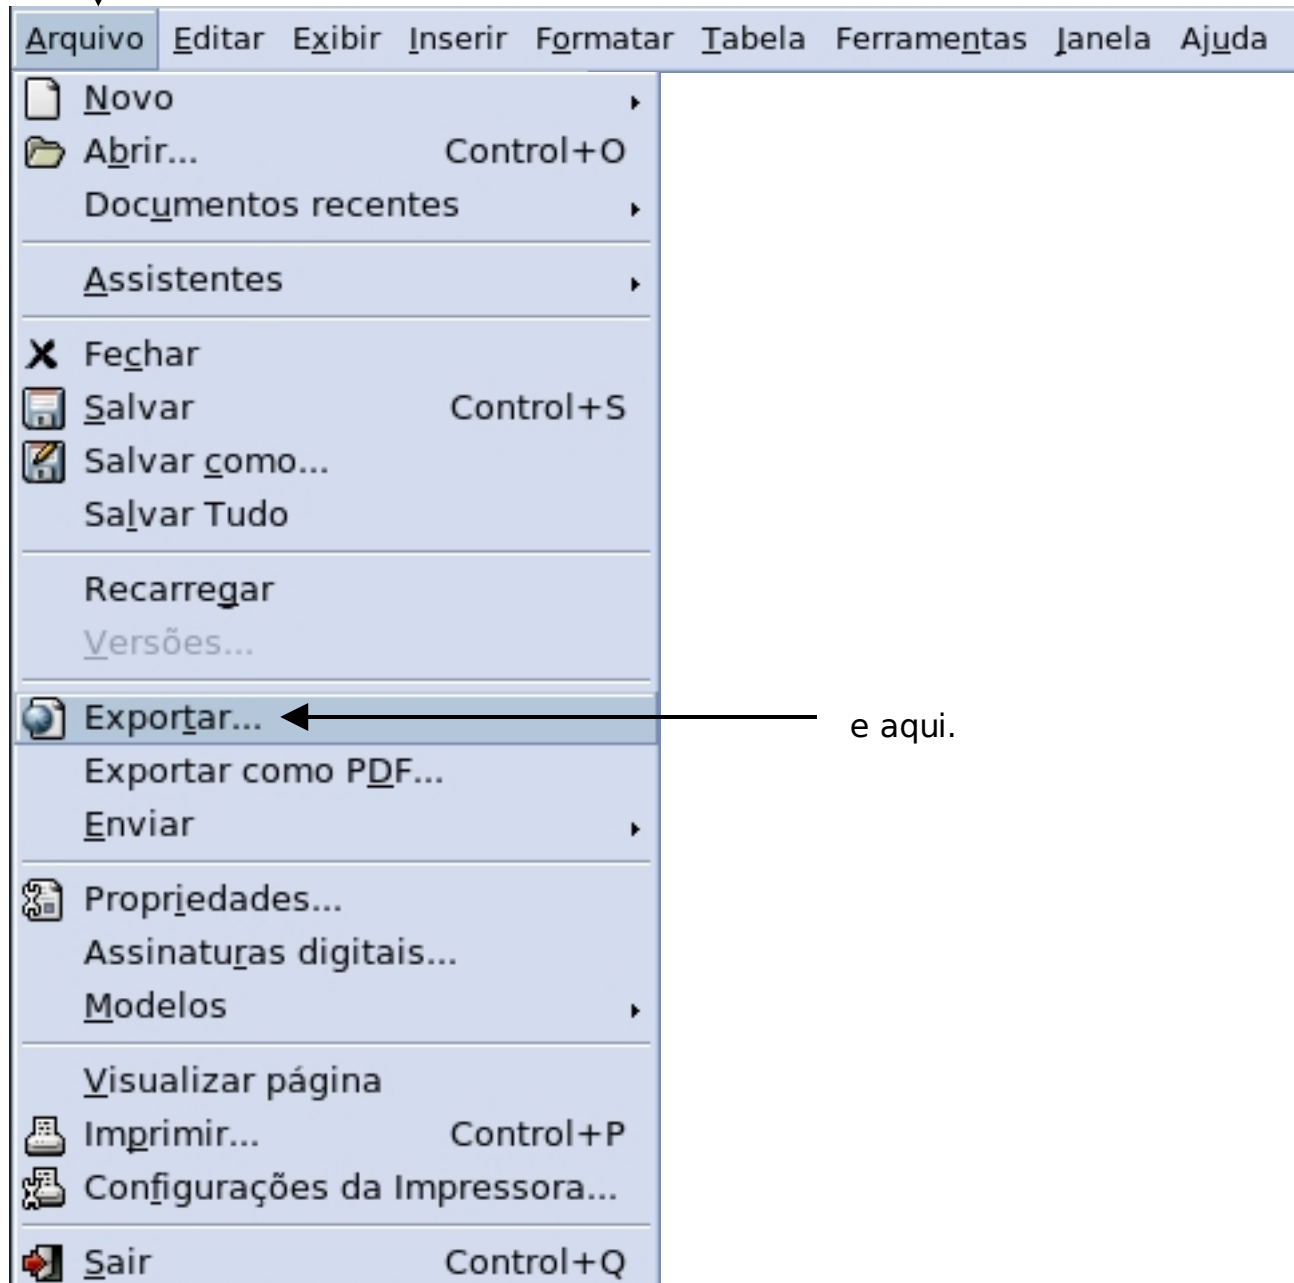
Arquivo Editar Exibir Inserir Formatar Tabela Ferramentas Janela Ajuda

Novo
Abrir... Control+O
Documentos recentes

Assistentes

Fechar
Salvar Control+S
Salvar como...
Salvar Tudo

Recarregar
Versões...

Exportar...
Exportar como PDF...
Enviar

Propriedades...
Assinaturas digitais...
Modelos

Visualizar página
Imprimir... Control+P
Configurações da Impressora...

Sair Control+Q

e aqui.